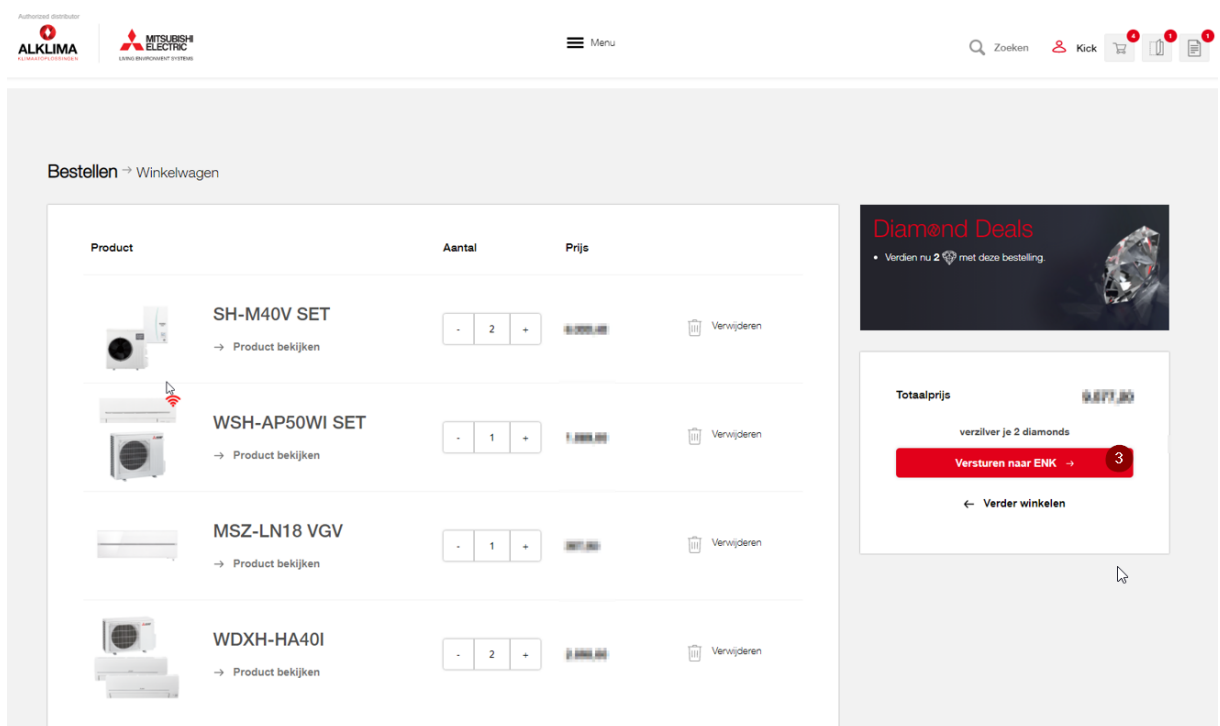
Authorized distributor
ALKLIMA
KLIMAATOPLOSSINGEN
MITSUBISHI ELECTRIC
LIVING ENVIRONMENT SYSTEMS

Menu

Zoeken Kick 4 1 1

Bestellen → Winkelwagen

| Product | Aantal | Prijs | |
|---|---|---|---|
| SH-M40V SET → Product bekijken | - 2 + | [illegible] | Verwijderen |
| WSH-AP50WI SET → Product bekijken | - 1 + | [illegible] | Verwijderen |
| MSZ-LN18 VGV → Product bekijken | - 1 + | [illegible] | Verwijderen |
| WDXH-HA40I → Product bekijken | - 2 + | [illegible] | Verwijderen |

Diamond Deals
• Verdien nu 2 met deze bestelling.

Totaalprijs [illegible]

verzilver je 2 diamonds

Versturen naar ENK →

3

← Verder winkelen